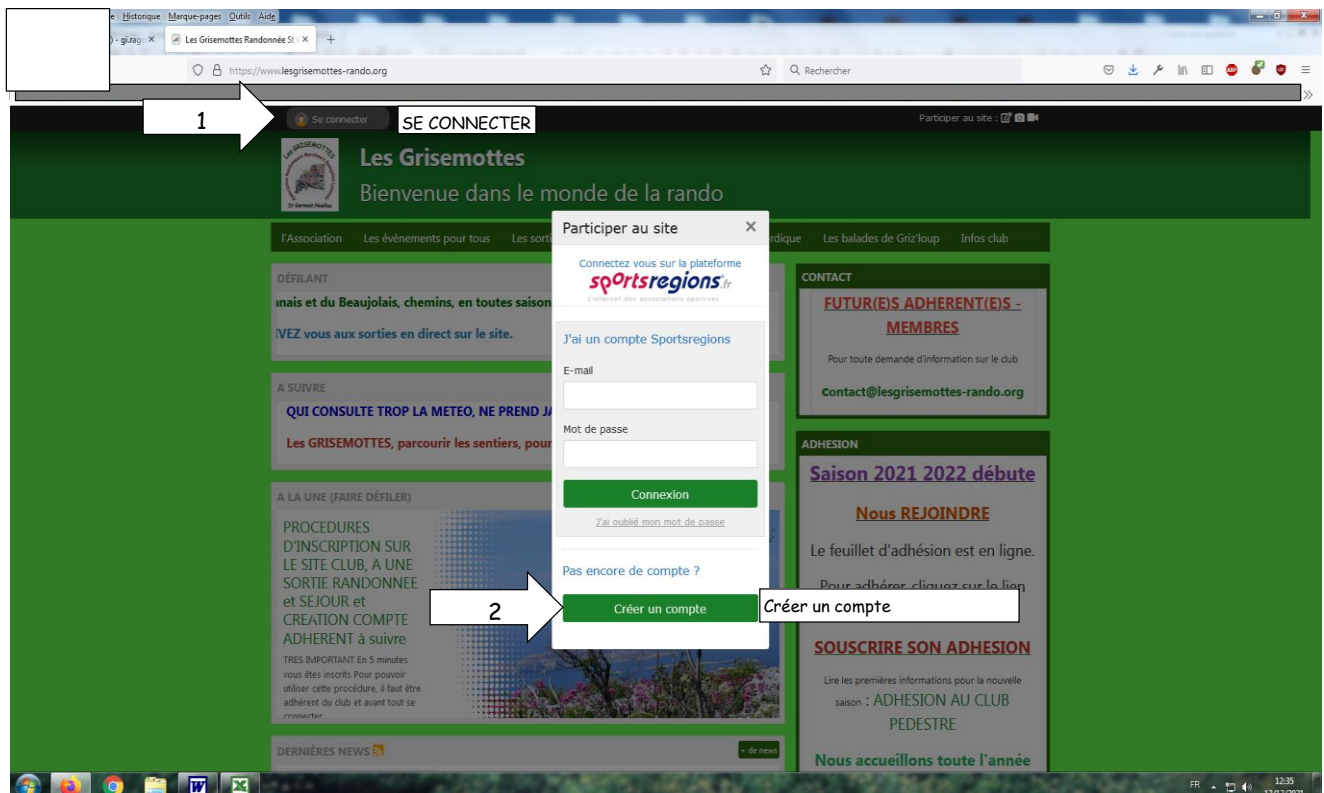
e Historique Marque-pages Outils Aide
) - gi.rago ×
Les Grisemottes Randonnée St ×
+
https://www.lesgrisemottes-rando.org
Rechercher

1
Se connecter
SE CONNECTER
Participer au site :

Les Grisemottes
Bienvenue dans le monde de la rando

l'Association Les évènements pour tous Les sorti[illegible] rdique Les balades de Griz'loup Infos club

DÉFILANT
ınais et du Beaujolais, chemins, en toutes saison
IVEZ vous aux sorties en direct sur le site.

A SUIVRE
QUI CONSULTE TROP LA METEO, NE PREND J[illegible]
Les GRISEMOTTES, parcourir les sentiers, pour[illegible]

A LA UNE (FAIRE DÉFILER)
PROCEDURES D'INSCRIPTION SUR LE SITE CLUB, A UNE SORTIE RANDONNEE et SEJOUR et CREATION COMPTE ADHERENT à suivre
TRES IMPORTANT En 5 minutes vous êtes inscrits Pour pouvoir utiliser cette procédure, il faut être adhérent du club et avant tout se connecter

DERNIÈRES NEWS
+ de news

Participer au site
×
Connectez vous sur la plateforme
sportsregions.fr
L'internet des associations sportives
J'ai un compte Sportsregions
E-mail
Mot de passe
Connexion
J'ai oublié mon mot de passe
Pas encore de compte ?
2
Créer un compte
Créer un compte

CONTACT
FUTUR(E)S ADHERENT(E)S - MEMBRES
Pour toute demande d'information sur le club
contact@lesgrisemottes-rando.org

ADHESION
Saison 2021 2022 débute
Nous REJOINDRE
Le feuillet d'adhésion est en ligne.
Pour adhérer, cliquez sur le lien
SOUSCRIRE SON ADHESION
Lire les premières informations pour la nouvelle saison : ADHESION AU CLUB PEDESTRE
Nous accueillons toute l'année

FR 12:35